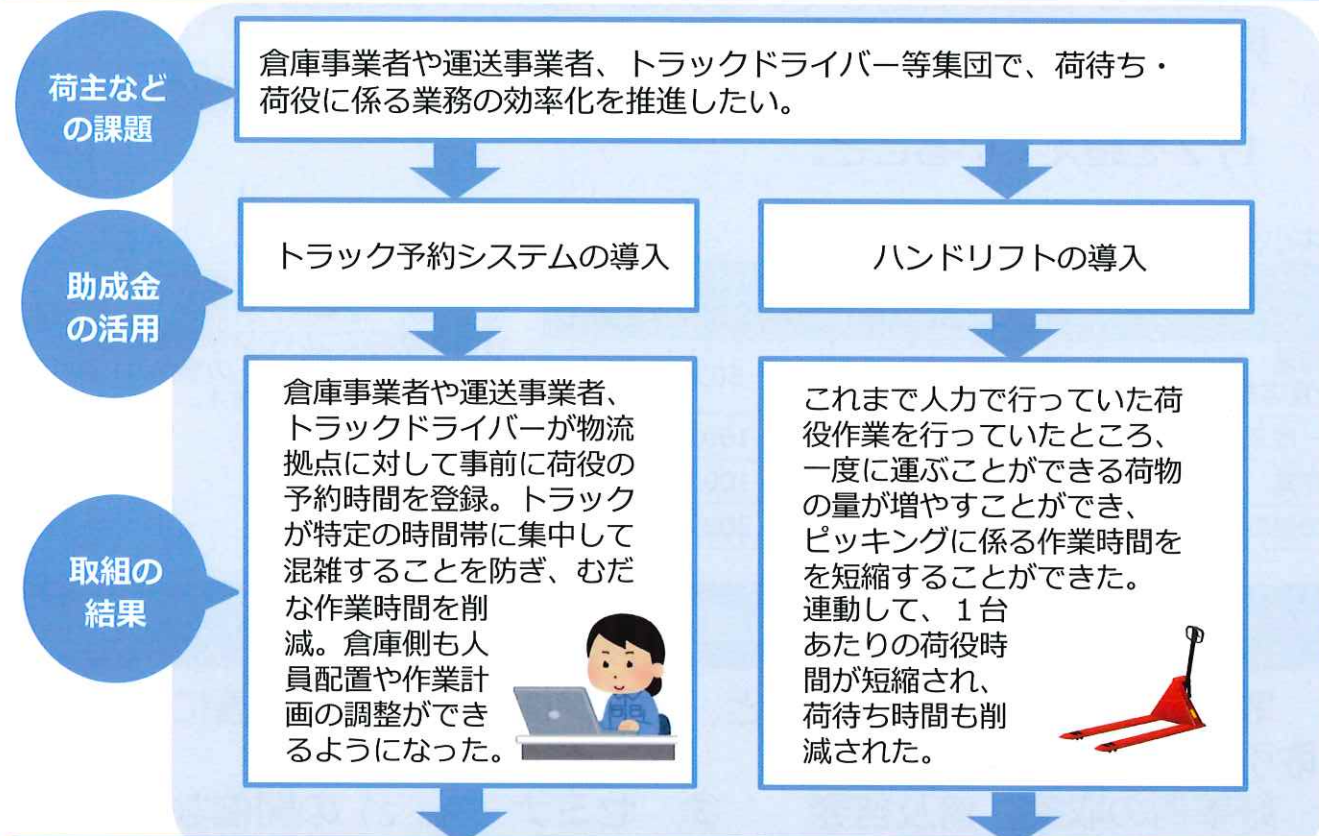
荷主などの課題

倉庫事業者や運送事業者、トラックドライバー等集団で、荷待ち・荷役に係る業務の効率化を推進したい。

助成金の活用

トラック予約システムの導入

ハンドリフトの導入

取組の結果

倉庫事業者や運送事業者、トラックドライバーが物流拠点に対して事前に荷役の予約時間を登録。トラックが特定の時間帯に集中して混雑することを防ぎ、むだな作業時間を削減。倉庫側も人員配置や作業計画の調整ができるようになった。

これまで人力で行っていた荷役作業を行っていたところ、一度に運ぶことができる荷物の量が増やすことができ、ピッキングに係る作業時間をを短縮することができた。連動して、１台あたりの荷役時間が短縮され、荷待ち時間も削減された。